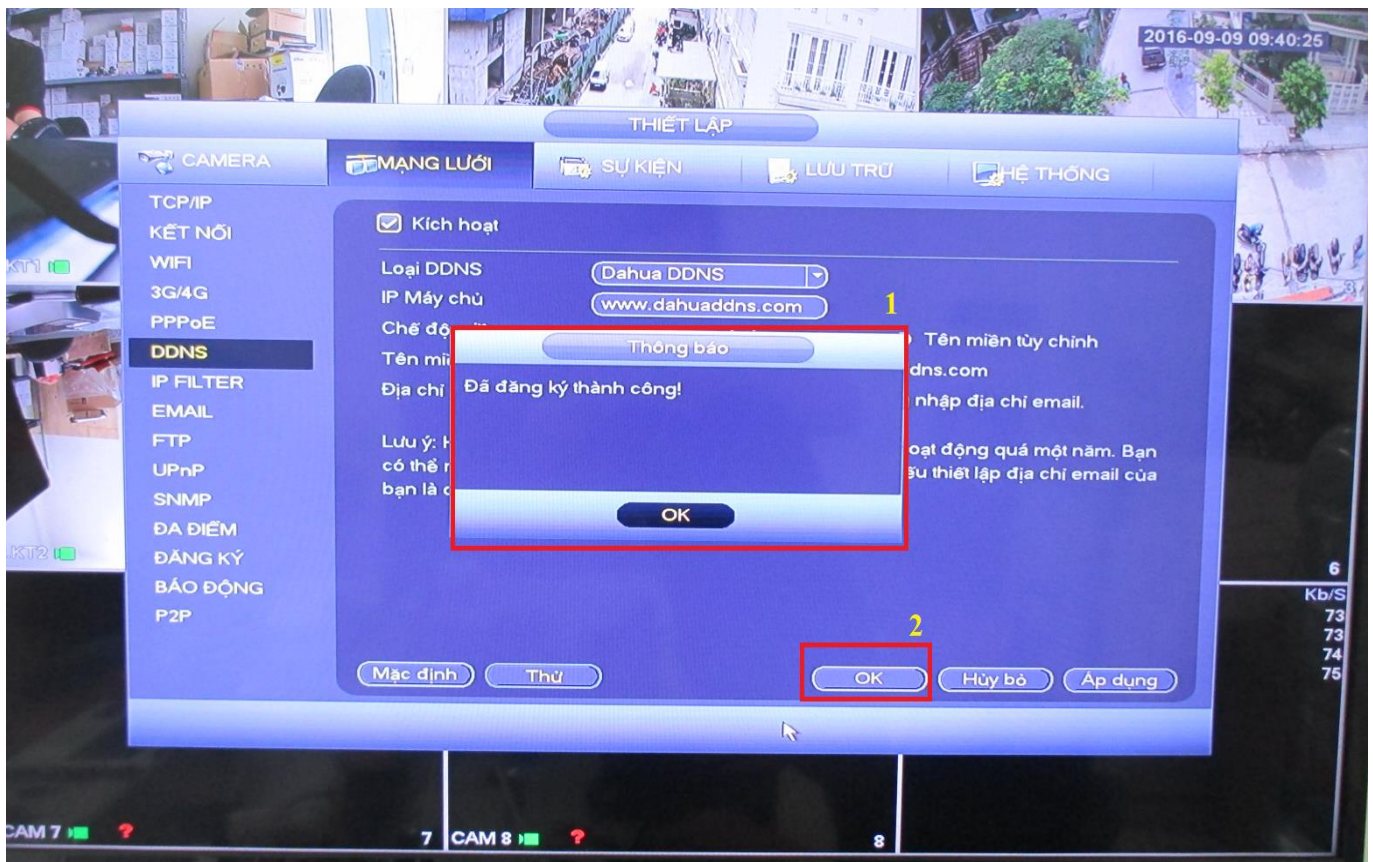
2016-09-09 09:40:25

THIẾT LẬP

CAMERA
MẠNG LƯỚI
SỰ KIỆN
LƯU TRỮ
HỆ THỐNG

TCP/IP
KẾT NỐI
WIFI
3G/4G
PPPoE
DDNS
IP FILTER
EMAIL
FTP
UPnP
SNMP
ĐA ĐIỂM
ĐĂNG KÝ
BÁO ĐỘNG
P2P

Kích hoạt
Loại DDNS
Dahua DDNS
IP Máy chủ
www.dahuaddns.com
Chế độ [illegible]
Tên miền tùy chỉnh
Tên mi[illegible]
dns.com
Địa chỉ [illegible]
nhập địa chỉ email.
Lưu ý: K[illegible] oạt động quá một năm. Bạn có thể r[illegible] ếu thiết lập địa chỉ email của bạn là c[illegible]

1

Thông báo
Đã đăng ký thành công!
OK

2

Mặc định
Thử
OK
Hủy bỏ
Áp dụng

KT1
KT2
6
Kb/S
73
73
74
75
CAM 7
7
CAM 8
8